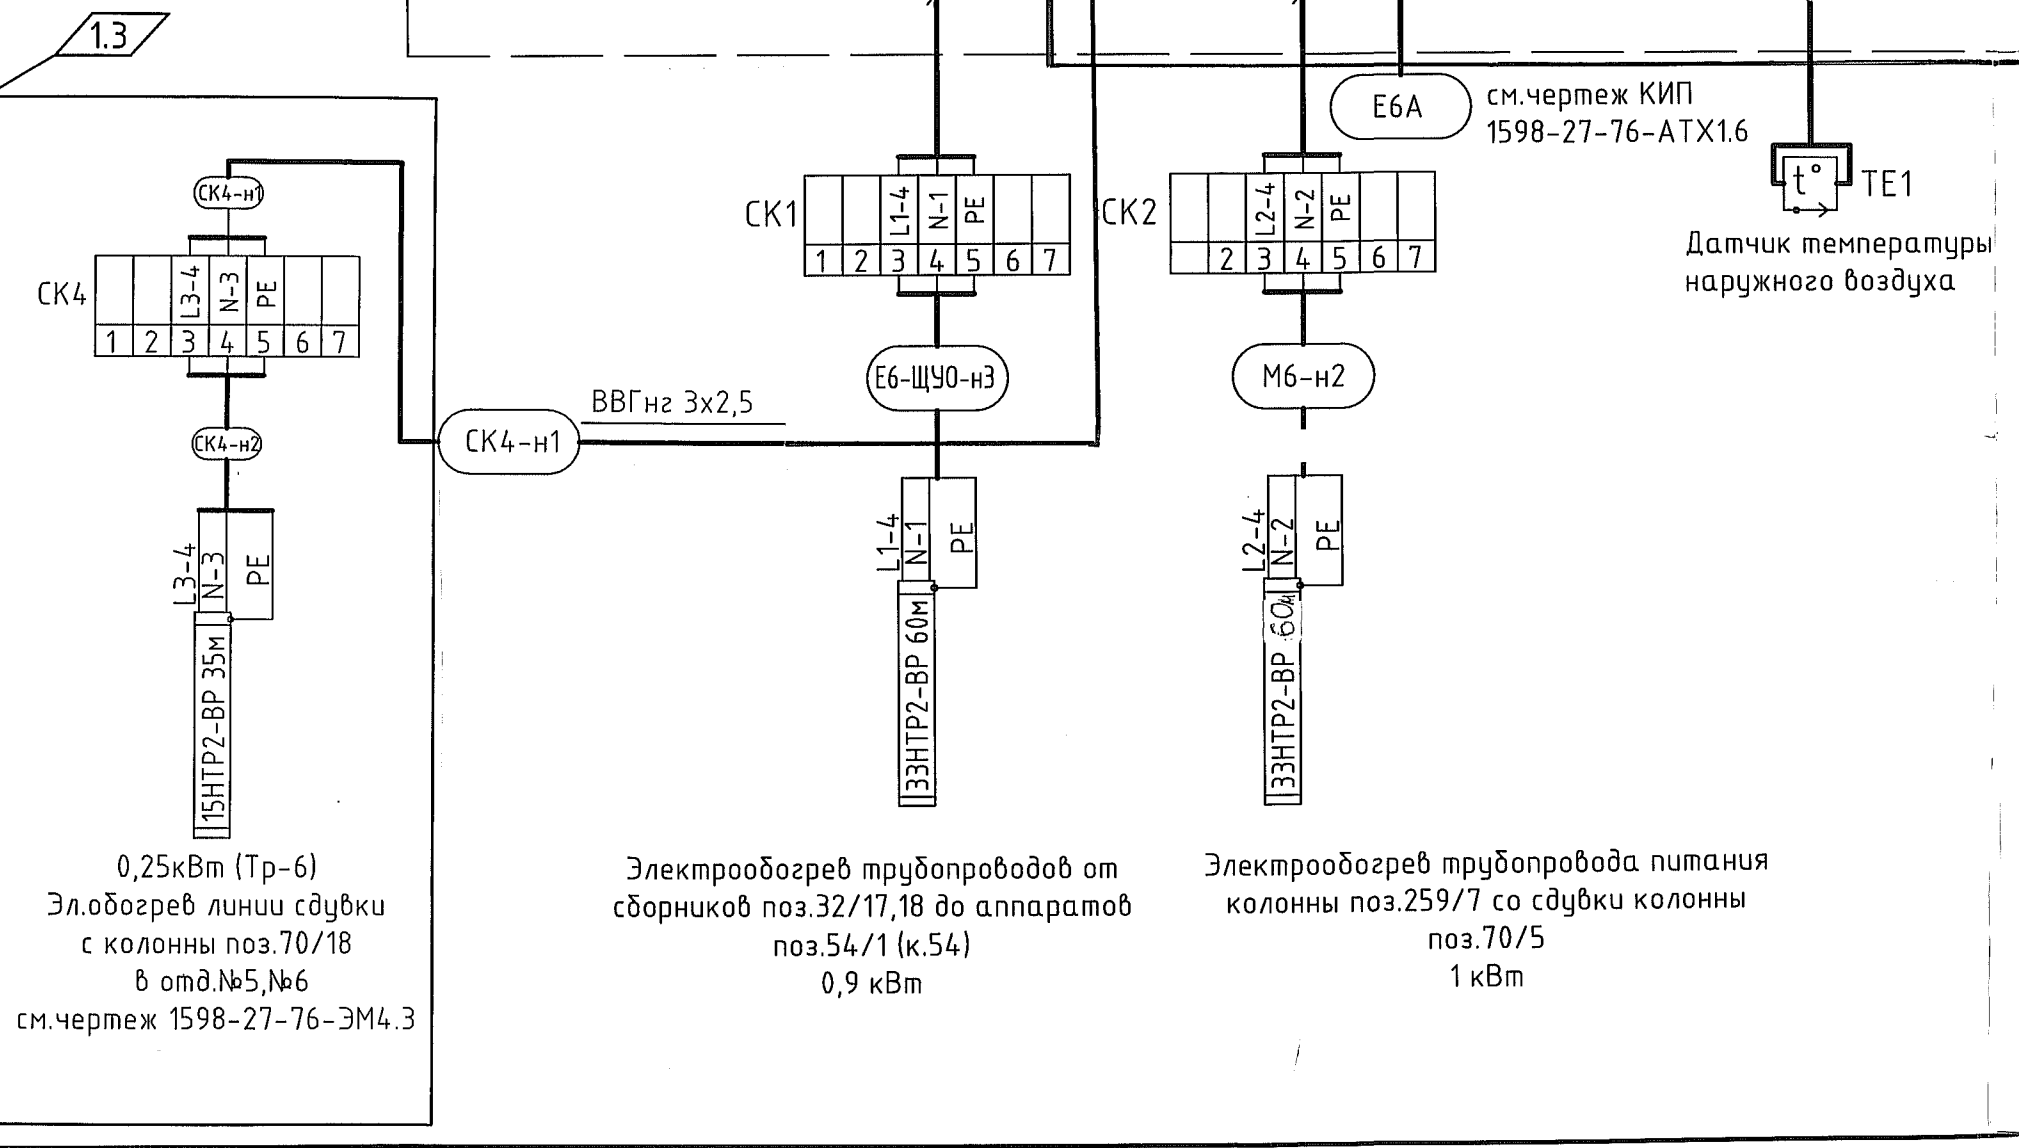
1.3

E6A см.чертеж КИП 1598-27-76-АТХ1.6

t° TE1

Датчик температуры наружного воздуха

СК4-н1

СК4

| | | L3-4 | N-3 | PE | | |
|---|---|---|---|---|---|---|
| 1 | 2 | 3 | 4 | 5 | 6 | 7 |

СК4-н2

L3-4 N-3 PE

15НТР2-ВР 35м

СК1

| | | L1-4 | N-1 | PE | | |
|---|---|---|---|---|---|---|
| 1 | 2 | 3 | 4 | 5 | 6 | 7 |

Е6-ЩУО-н3

ВВГнг 3х2,5

СК4-н1

L1-4 N-1 PE

33НТР2-ВР 60м

СК2

| | | L2-4 | N-2 | PE | | |
|---|---|---|---|---|---|---|
| | 2 | 3 | 4 | 5 | 6 | 7 |

М6-н2

L2-4 N-2 PE

33НТР2-ВР 60м

0,25кВт (Тр-6)
Эл.обогрев линии сдувки
с колонны поз.70/18
в отд.№5,№6
см.чертеж 1598-27-76-ЭМ4.3

Электрообогрев трубопроводов от сборников поз.32/17,18 до аппаратов поз.54/1 (к.54)
0,9 кВт

Электрообогрев трубопровода питания колонны поз.259/7 со сдувки колонны поз.70/5
1 кВт